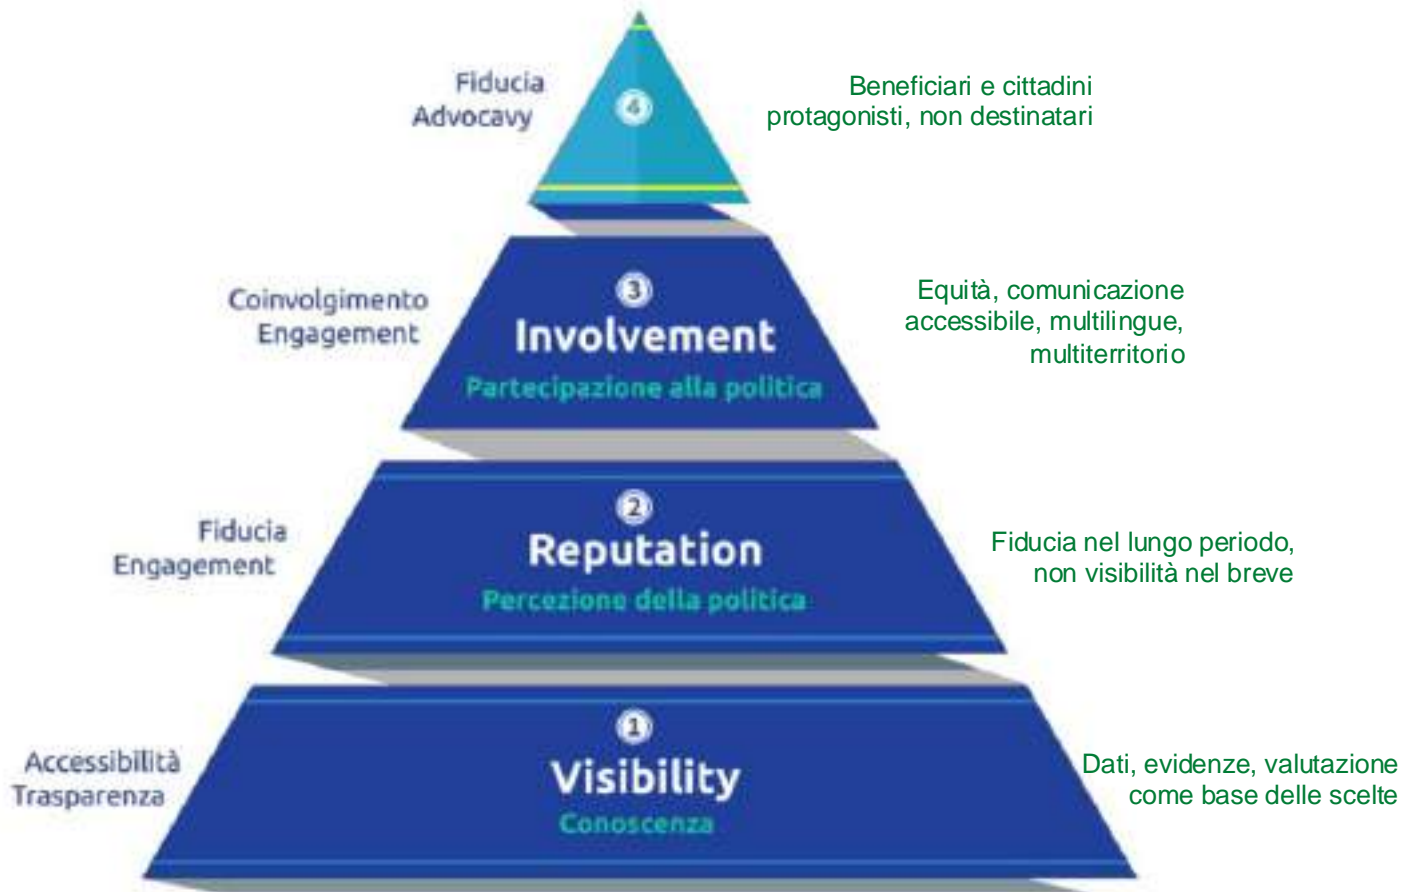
Fiducia
Advocavy

4

Beneficiari e cittadini protagonisti, non destinatari

Coinvolgimento
Engagement

3
Involvement
Partecipazione alla politica

Equità, comunicazione accessibile, multilingue, multiterritorio

Fiducia
Engagement

2
Reputation
Percezione della politica

Fiducia nel lungo periodo, non visibilità nel breve

Accessibilità
Trasparenza

1
Visibility
Conoscenza

Dati, evidenze, valutazione come base delle scelte